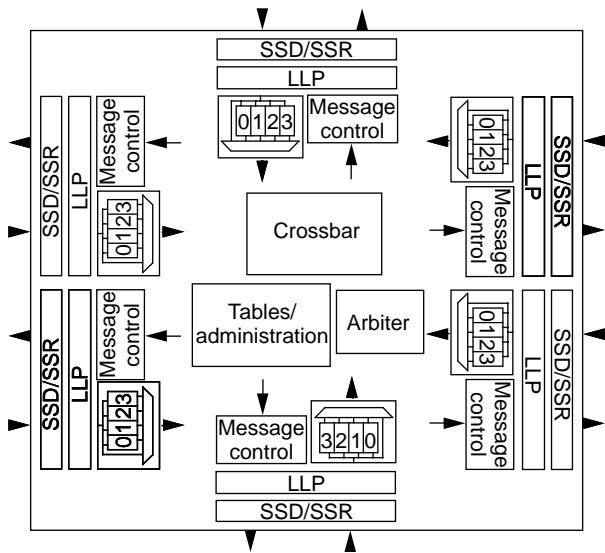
SSD/SSR
LLP
0 1 2 3
Message control

SSD/SSR
LLP
Message control
0 1 2 3

Crossbar

0 1 2 3
LLP
SSD/SSR
Message control

SSD/SSR
LLP
Message control
0 1 2 3

Tables/ administration

Arbiter

0 1 2 3
LLP
SSD/SSR
Message control

Message control
3 2 1 0
LLP
SSD/SSR